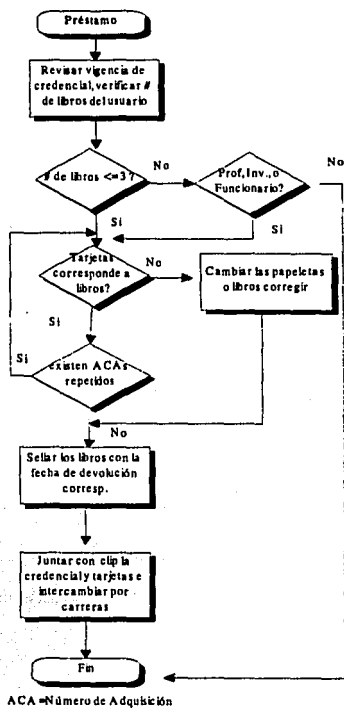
Préstamo

Revisar vigencia de credencial, verificar # de libros del usuario

# de libros <=3 ?

No

Prof, Inv., o Funcionario?

No

Si

Si

Tarjetas corresponde a libros?

No

Cambiar las papeletas o libros corregir

Si

Si

existen ACAs repetidos

No

Sellar los libros con la fecha de devolución corresp.

Juntar con clip la credencial y tarjetas e intercambiar por carreras

Fin

ACA =Número de Adquisición